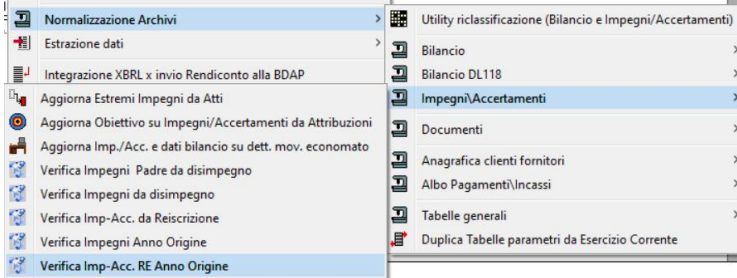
Normalizzazione Archivi >
Estrazione dati >
Integrazione XBRL x invio Rendiconto alla BDAP

Utility riclassificazione (Bilancio e Impegni/Accertamenti)
Bilancio >
Bilancio DL118 >
Impegni\Accertamenti >
Documenti >
Anagrafica clienti fornitori >
Albo Pagamenti\Incassi >
Tabelle generali >
Duplica Tabelle parametri da Esercizio Corrente

Aggiorna Estremi Impegni da Atti
Aggiorna Obiettivo su Impegni/Accertamenti da Attribuzioni
Aggiorna Imp./Acc. e dati bilancio su dett. mov. economato
Verifica Impegni Padre da disimpegno
Verifica Impegni da disimpegno
Verifica Imp-Acc. da Reiscrizione
Verifica Impegni Anno Origine
Verifica Imp-Acc. RE Anno Origine